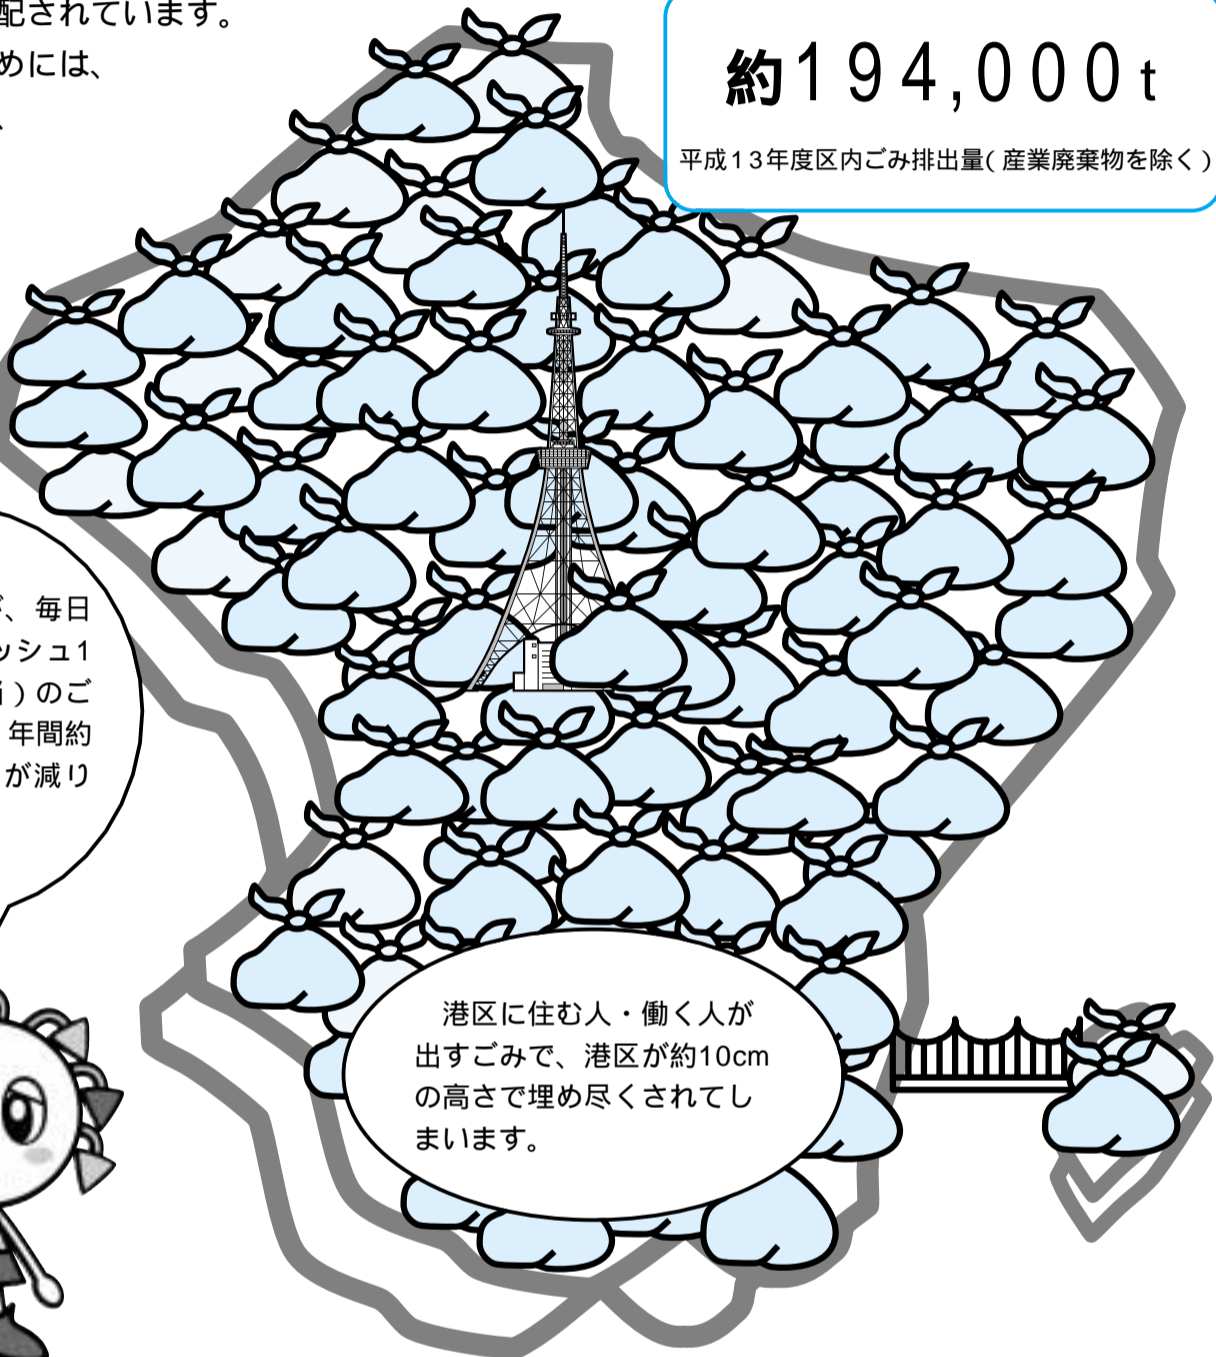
配されています。
めには、
、

約194,000t
平成13年度区内ごみ排出量( 産業廃棄物を除く)

ぐ、毎日
ッシュ1
箱)のご
年間約
が減り

港区に住む人・働く人が出すごみで、港区が約10cmの高さで埋め尽くされてしまいます。